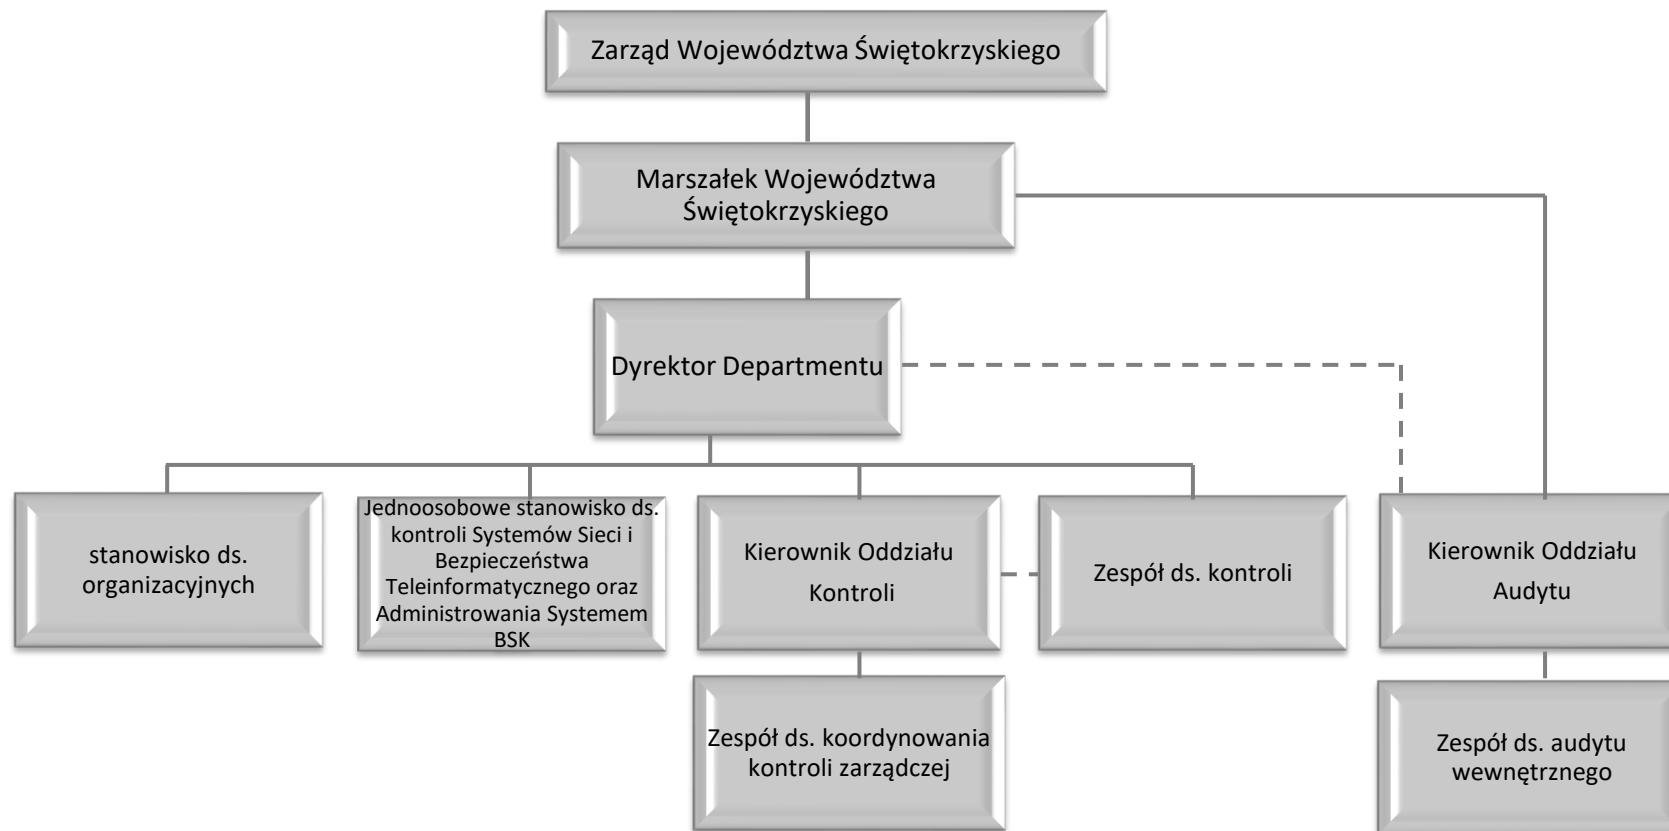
Zarząd Województwa Świętokrzyskiego

Marszałek Województwa Świętokrzyskiego

Dyrektor Departmentu

stanowisko ds. organizacyjnych

Jednoosobowe stanowisko ds. kontroli Systemów Sieci i Bezpieczeństwa Teleinformatycznego oraz Administrowania Systemem BSK

Kierownik Oddziału Kontroli

Zespół ds. kontroli

Kierownik Oddziału Audytu

Zespół ds. koordynowania kontroli zarządczej

Zespół ds. audytu wewnętrznego